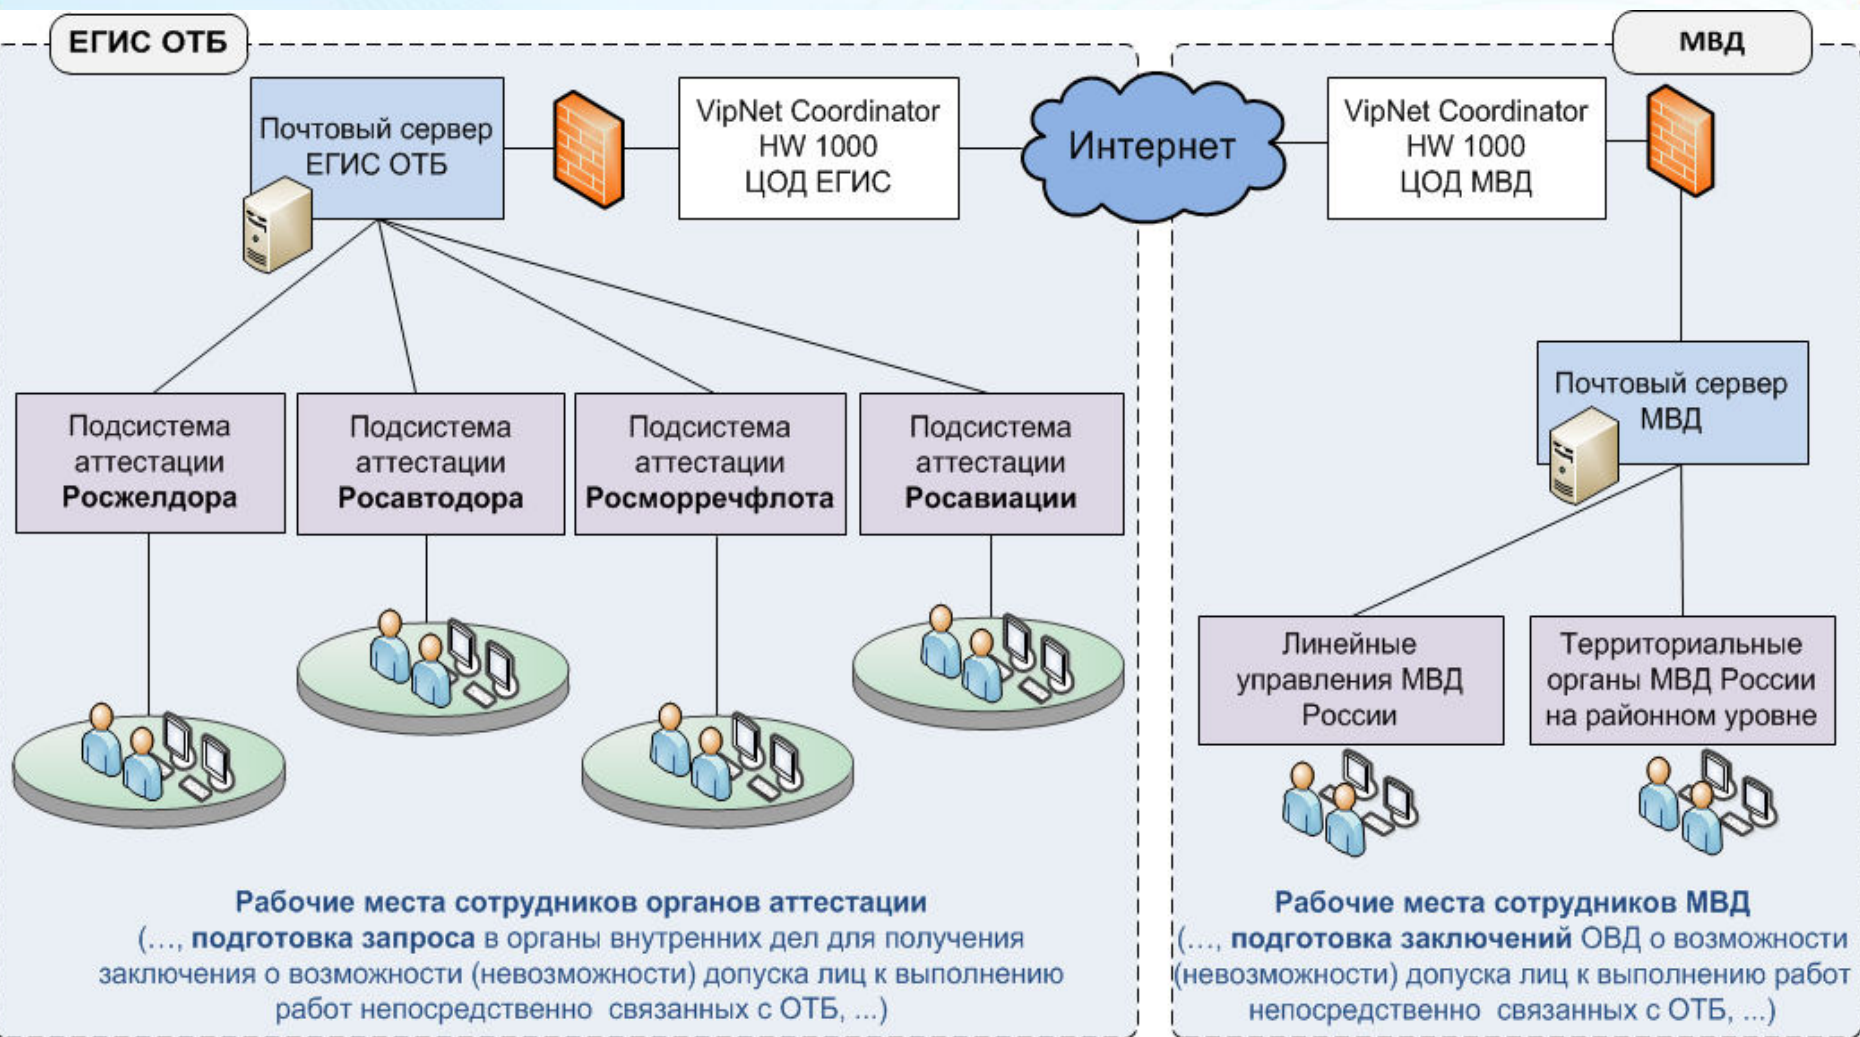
ЕГИС ОТБ

Почтовый сервер ЕГИС ОТБ

VipNet Coordinator HW 1000 ЦОД ЕГИС

Интернет

МВД

VipNet Coordinator HW 1000 ЦОД МВД

Подсистема аттестации **Росжелдора**

Подсистема аттестации **Росавтодора**

Подсистема аттестации **Росморречфлота**

Подсистема аттестации **Росавиации**

Почтовый сервер МВД

Линейные управления МВД России

Территориальные органы МВД России на районном уровне

**Рабочие места сотрудников органов аттестации**
(…, **подготовка запроса** в органы внутренних дел для получения заключения о возможности (невозможности) допуска лиц к выполнению работ непосредственно связанных с ОТБ, ...)

**Рабочие места сотрудников МВД**
(…, **подготовка заключений** ОВД о возможности (невозможности) допуска лиц к выполнению работ непосредственно связанных с ОТБ, ...)